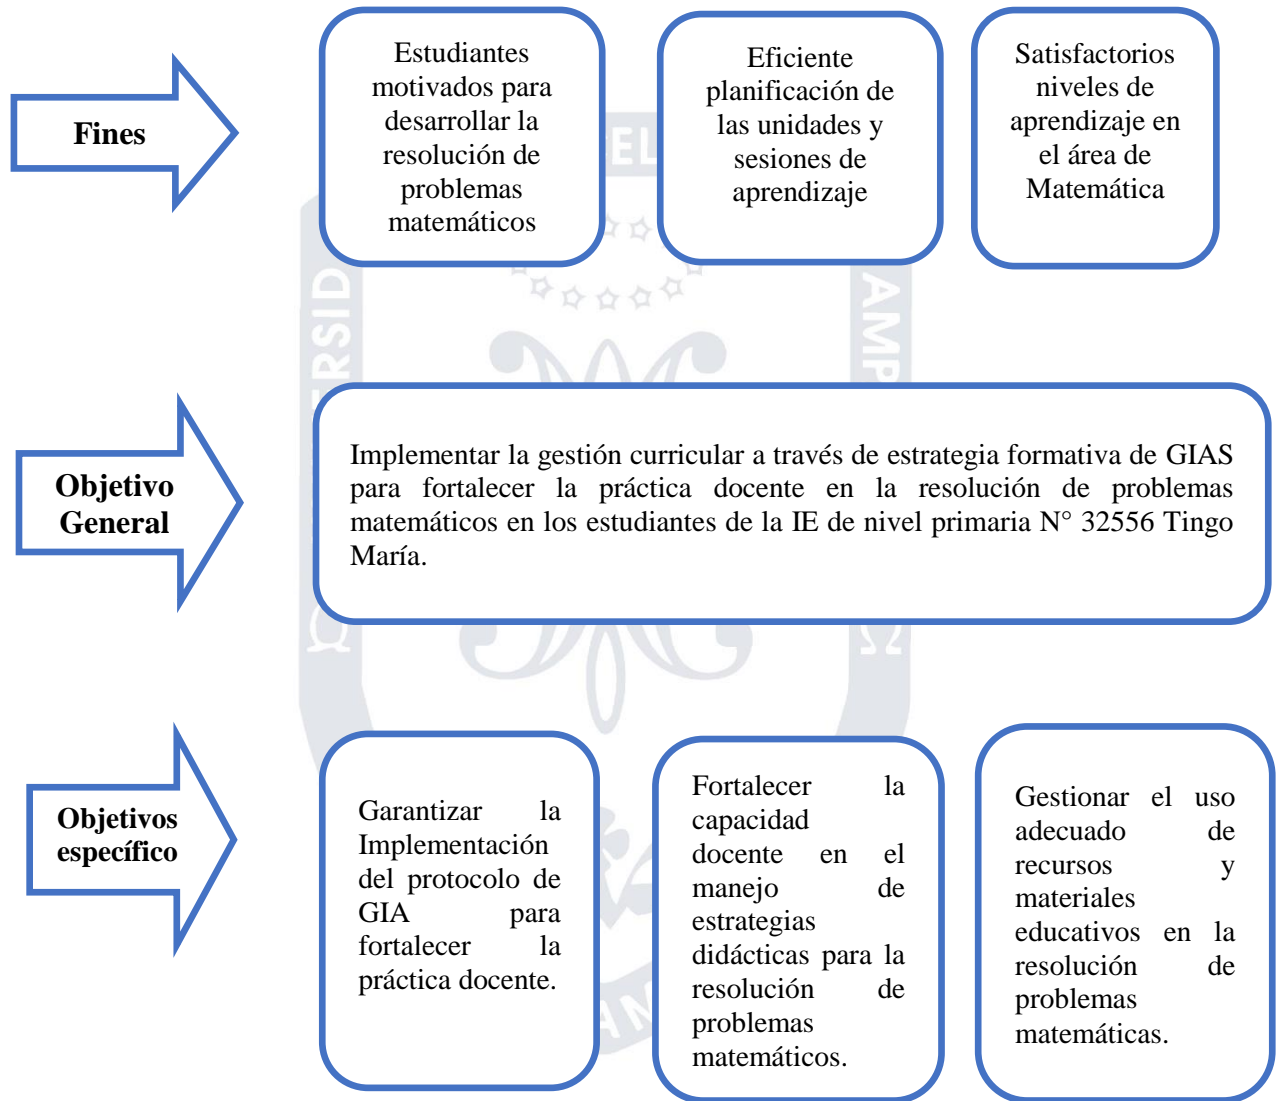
Fines

Estudiantes motivados para desarrollar la resolución de problemas matemáticos

Eficiente planificación de las unidades y sesiones de aprendizaje

Satisfactorios niveles de aprendizaje en el área de Matemática

Objetivo General

Implementar la gestión curricular a través de estrategia formativa de GIAS para fortalecer la práctica docente en la resolución de problemas matemáticos en los estudiantes de la IE de nivel primaria N° 32556 Tingo María.

Objetivos específico

Garantizar la Implementación del protocolo de GIA para fortalecer la práctica docente.

Fortalecer la capacidad docente en el manejo de estrategias didácticas para la resolución de problemas matemáticos.

Gestionar el uso adecuado de recursos y materiales educativos en la resolución de problemas matemáticas.